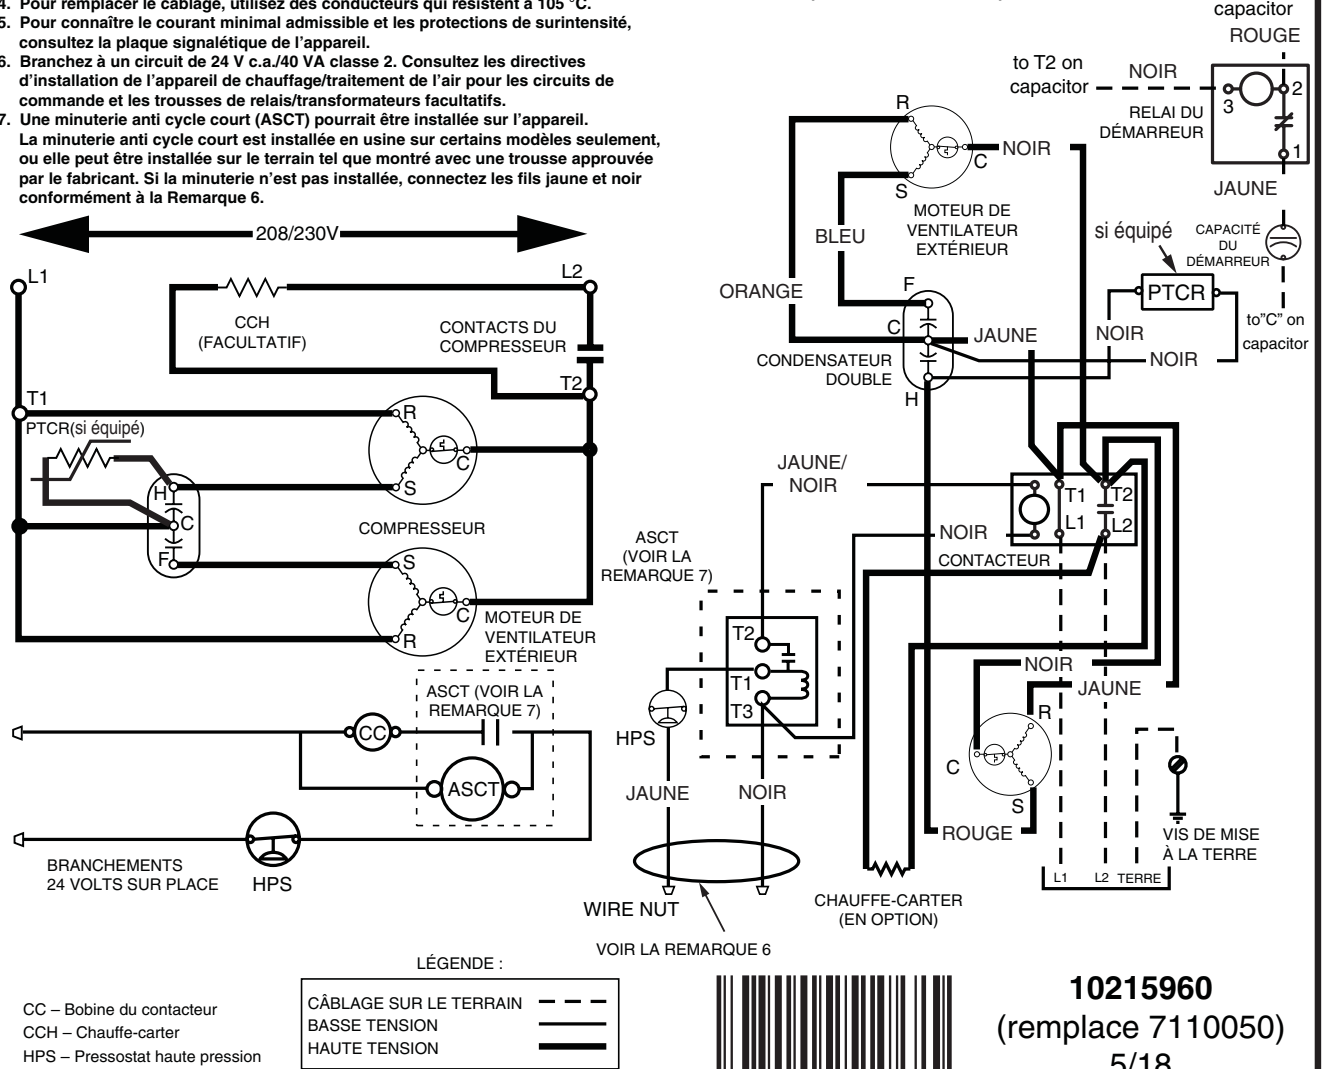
4. Pour remplacer le câblage, utilisez des conducteurs qui résistent à 105 °C.
5. Pour connaître le courant minimal admissible et les protections de surintensité, consultez la plaque signalétique de l'appareil.
6. Branchez à un circuit de 24 V c.a./40 VA classe 2. Consultez les directives d'installation de l'appareil de chauffage/traitement de l'air pour les circuits de commande et les trousses de relais/transformateurs facultatifs.
7. Une minuterie anti cycle court (ASCT) pourrait être installée sur l'appareil. La minuterie anti cycle court est installée en usine sur certains modèles seulement, ou elle peut être installée sur le terrain tel que montré avec une trousse approuvée par le fabricant. Si la minuterie n'est pas installée, connectez les fils jaune et noir conformément à la Remarque 6.

208/230V
L1
L2
CCH (FACULTATIF)
CONTACTS DU COMPRESSEUR
T2
T1
PTCR(si équipé)
R
C
S
H
C
F
COMPRESSEUR
S
C
R
MOTEUR DE VENTILATEUR EXTÉRIEUR
ASCT (VOIR LA REMARQUE 7)
CC
ASCT
HPS
BRANCHEMENTS 24 VOLTS SUR PLACE
HPS

capacitor
ROUGE
to T2 on capacitor
NOIR
RELAI DU DÉMARREUR
3
2
1
JAUNE
R
NOIR
C
S
MOTEUR DE VENTILATEUR EXTÉRIEUR
BLEU
si équipé
CAPACITÉ DU DÉMARREUR
PTCR
ORANGE
F
C
JAUNE
NOIR
to"C" on capacitor
NOIR
CONDENSATEUR DOUBLE
H
JAUNE/ NOIR
T1
T2
L1
L2
NOIR
CONTACTEUR
ASCT (VOIR LA REMARQUE 7)
T2
T1
T3
HPS
JAUNE
NOIR
NOIR
JAUNE
R
C
S
ROUGE
VIS DE MISE À LA TERRE
L1
L2
TERRE
WIRE NUT
VOIR LA REMARQUE 6
CHAUFFE-CARTER (EN OPTION)

LÉGENDE :
CÂBLAGE SUR LE TERRAIN
BASSE TENSION
HAUTE TENSION

CC – Bobine du contacteur
CCH – Chauffe-carter
HPS – Pressostat haute pression

10215960
(remplace 7110050)
5/18